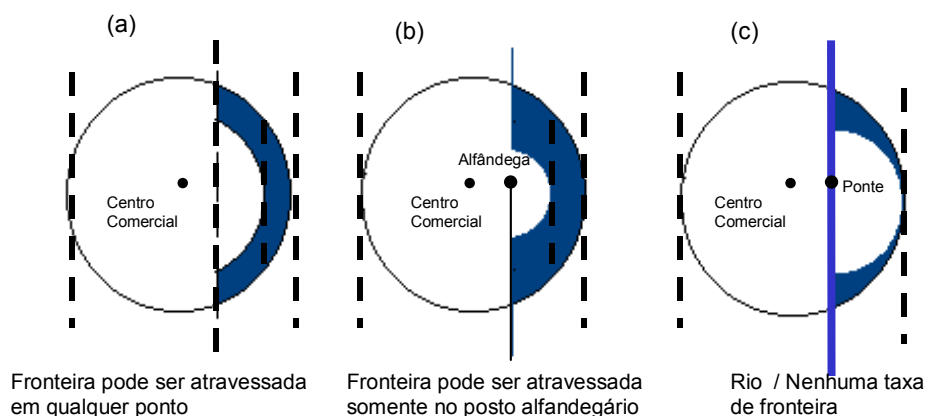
(a)

Centro Comercial

Fronteira pode ser atravessada em qualquer ponto

(b)

Alfândega

Centro Comercial

Fronteira pode ser atravessada somente no posto alfandegário

(c)

Centro Comercial

Ponte

Rio / Nenhuma taxa de fronteira